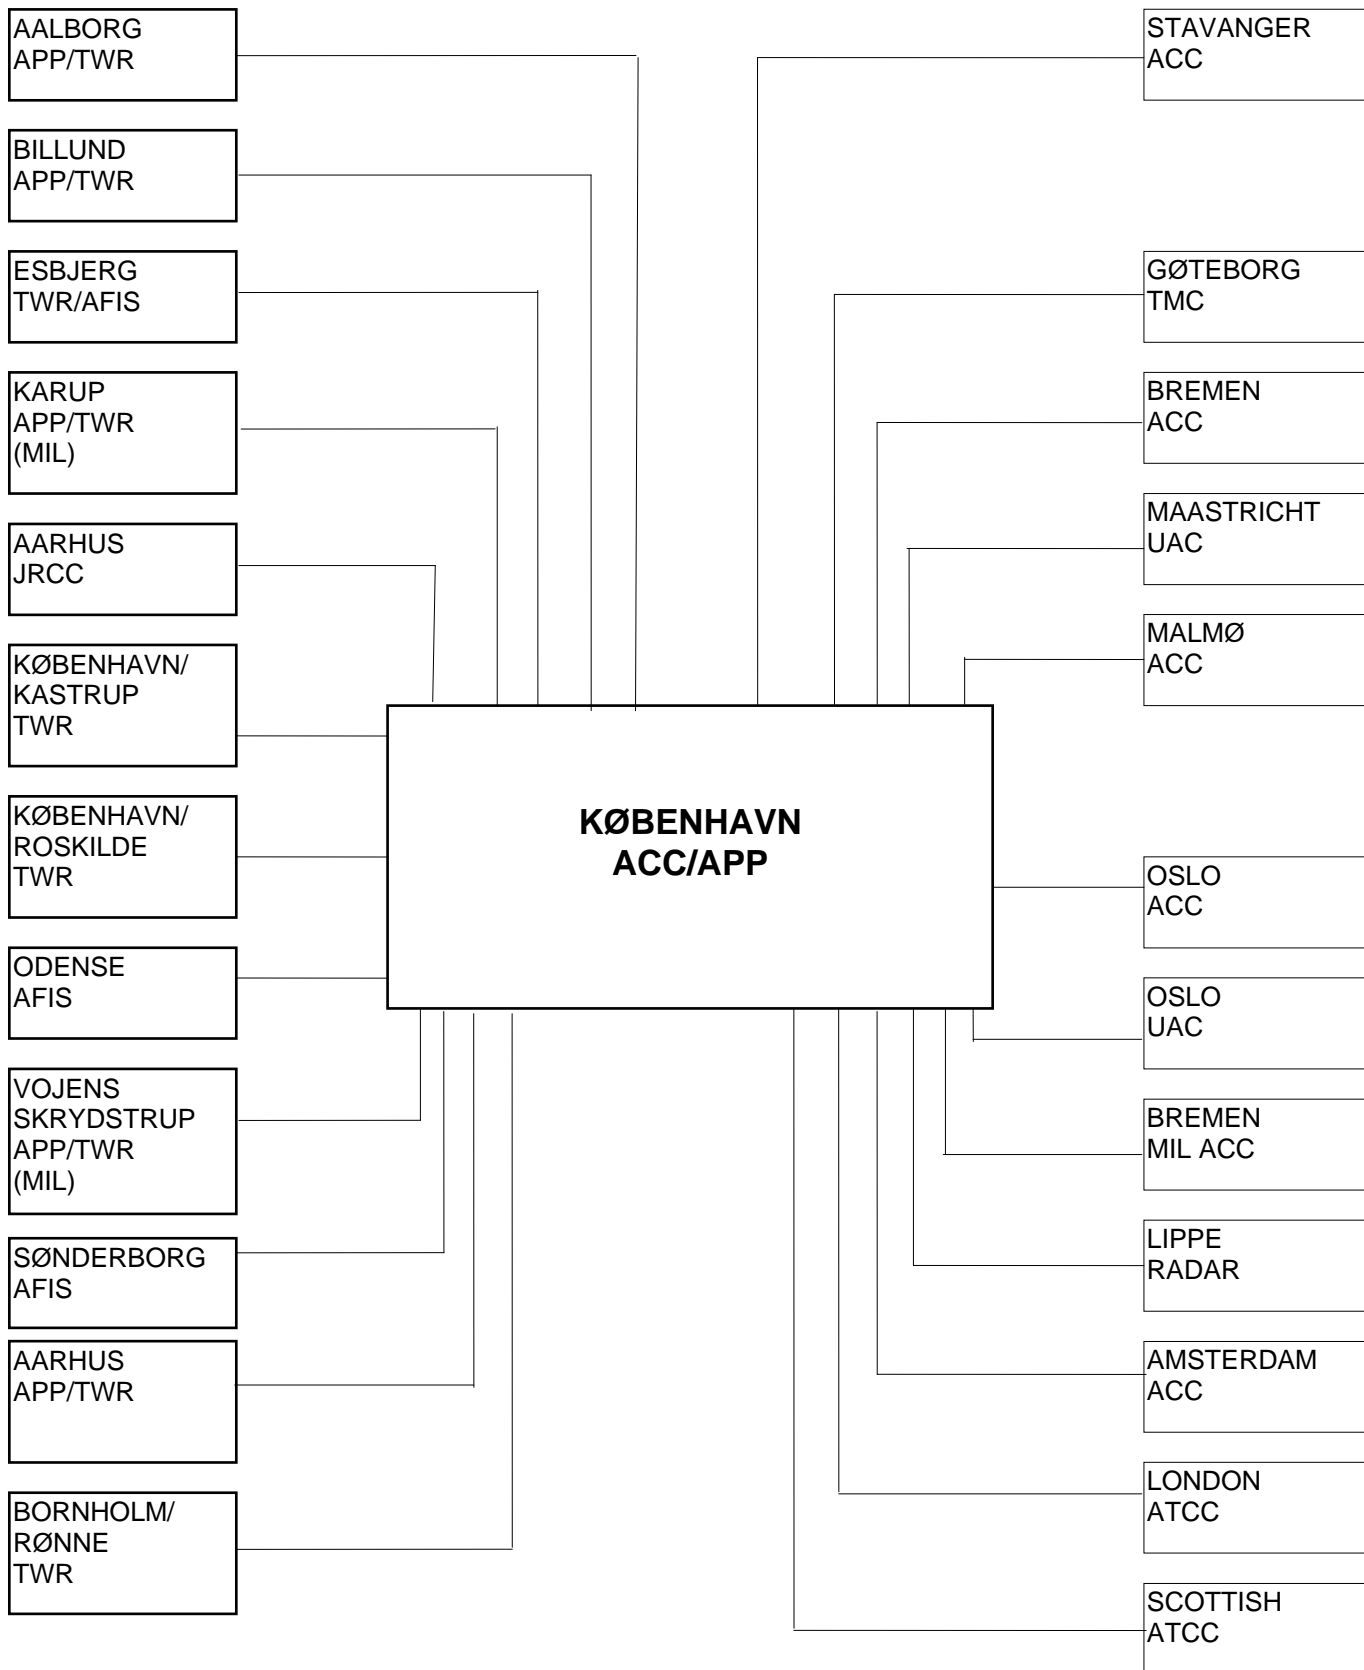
AALBORG
APP/TWR

BILLUND
APP/TWR

ESBJERG
TWR/AFIS

KARUP
APP/TWR
(MIL)

AARHUS
JRCC

KØBENHAVN/
KASTRUP
TWR

KØBENHAVN/
ROSKILDE
TWR

ODENSE
AFIS

VOJENS
SKRYDSTRUP
APP/TWR
(MIL)

SØNDERBORG
AFIS

AARHUS
APP/TWR

BORNHOLM/
RØNNE
TWR

KØBENHAVN
ACC/APP

STAVANGER
ACC

GØTEBORG
TMC

BREMEN
ACC

MAASTRICHT
UAC

MALMØ
ACC

OSLO
ACC

OSLO
UAC

BREMEN
MIL ACC

LIPPE
RADAR

AMSTERDAM
ACC

LONDON
ATCC

SCOTTISH
ATCC